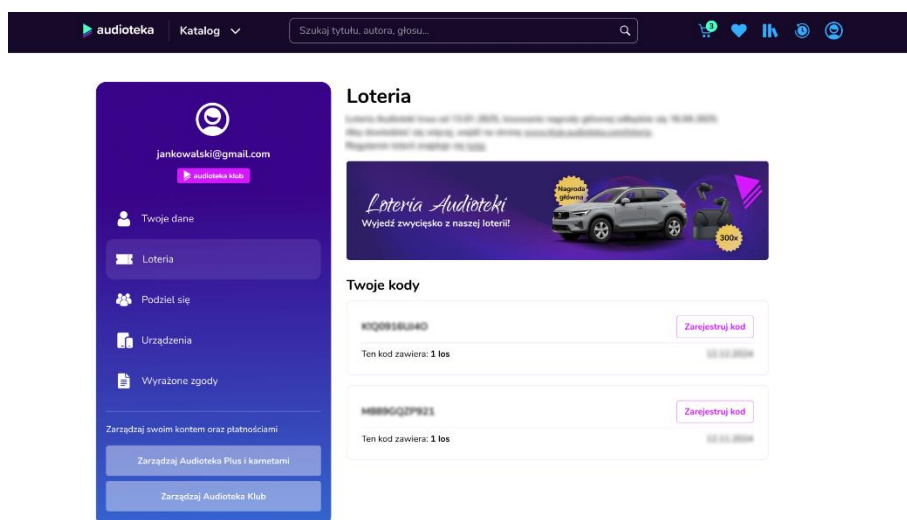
audioteka Katalog

Szukaj tytułu, autora, głosu...

0

jankowalski@gmail.com

audioteka klub

Twoje dane

Loteria

Podziel się

Urządzenia

Wyrażone zgody

Zarządzaj swoim kontem oraz płatnościami

Zarządzaj Audioteka Plus i karnetami

Zarządzaj Audioteka Klub

Loteria

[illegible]

Loteria Audioteki
Wyjedź zwycięsko z naszej loterii!

Nagroda główna

300x

Twoje kody

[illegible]
Zarejestruj kod
Ten kod zawiera: 1 los
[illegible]

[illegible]
Zarejestruj kod
Ten kod zawiera: 1 los
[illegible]